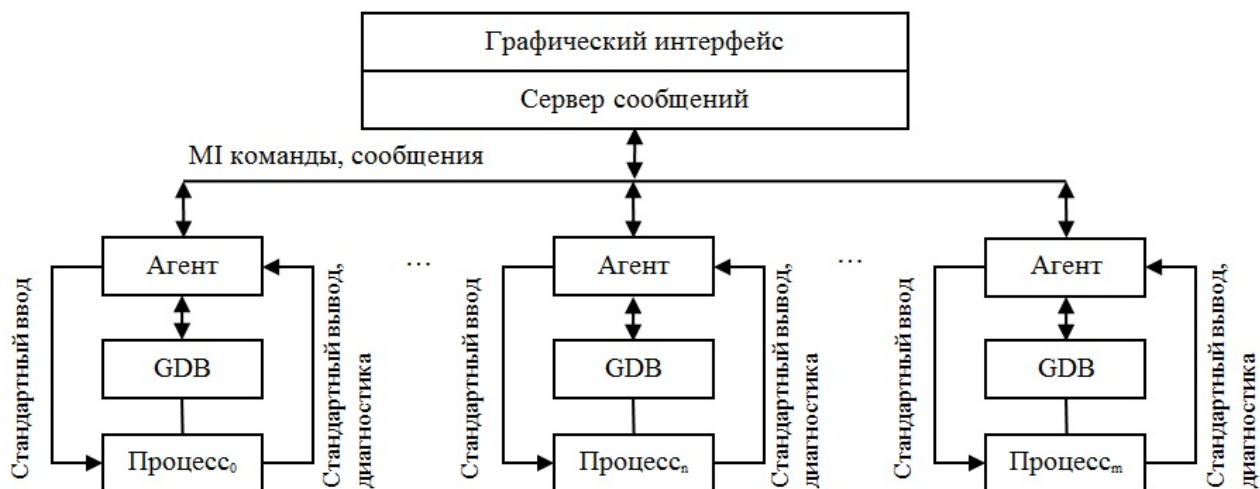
Графический интерфейс

Сервер сообщений

MI команды, сообщения

Стандартный ввод

Агент

GDB

Процесс$_0$

Стандартный вывод, диагностика

…

Стандартный ввод

Агент

GDB

Процесс$_n$

Стандартный вывод, диагностика

…

Стандартный ввод

Агент

GDB

Процесс$_m$

Стандартный вывод, диагностика